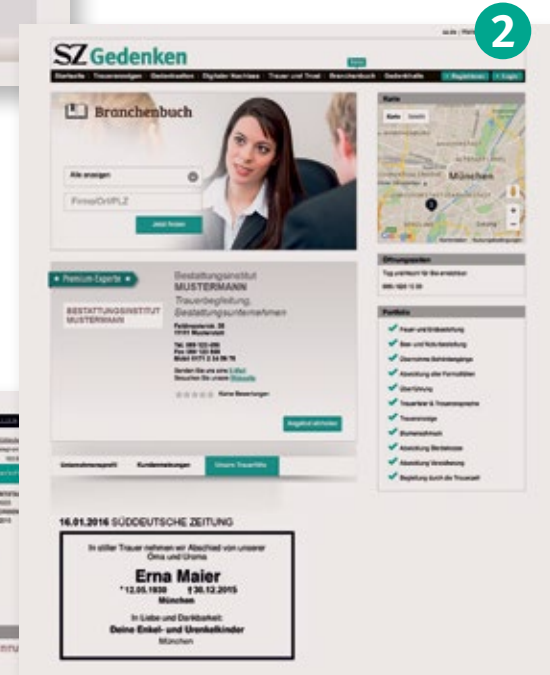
2

SZ Gedenken

Startseite | Traueranzeigen | Gedenkseiten | Digitaler Nachlass | Trauer und Trost | Branchenbuch | Gedenkhalle | Registrieren | Login

Branchenbuch

Alle anzeigen

Firma/Ort/PLZ

Jetzt finden

Karte

Karte | Satellit

München

Öffnungszeiten

Premium-Experte

Bestattungsinstitut
MUSTERMANN
Trauerbegleitung,
Bestattungsunternehmen

BESTATTUNGSINSTITUT
MUSTERMANN

Portfolio

Keine Bewertungen

Angebot einholen

Unternehmensprofil | Kundenmeinungen | Unsere Trauerfälle

16.01.2016 SÜDDEUTSCHE ZEITUNG

In stiller Trauer nehmen wir Abschied von unserer Oma und Uroma

Erna Maier
* 12.05.1930 † 30.12.2015
München

In Liebe und Dankbarkeit:
Deine Enkel- und Urenkelkinder
München